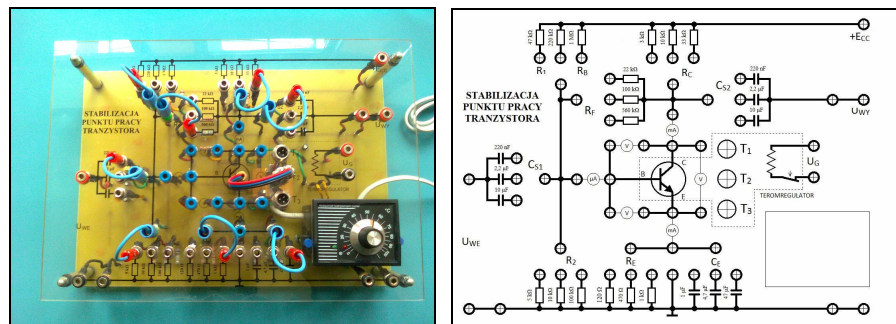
STABILIZACJA PUNKTU PRACY TRANZYSTORA

UWE

UWY

UG

STABILIZACJA PUNKTU PRACY TRANZYSTORA

47 kΩ
220 kΩ
1 MΩ
R1
RB
3 kΩ
10 kΩ
33 kΩ
RC
+ECC
22 kΩ
100 kΩ
560 kΩ
RF
220 nF
2,2 µF
10 µF
CS2
UWY
mA
220 nF
2,2 µF
10 µF
CS1
µA
V
V
V
B
C
E
T1
T2
T3
UG
TERMOREGULATOR
mA
UWE
R2
RE
CE
5 kΩ
10 kΩ
100 kΩ
120 Ω
470 Ω
1 kΩ
1 µF
47 µF
470 µF